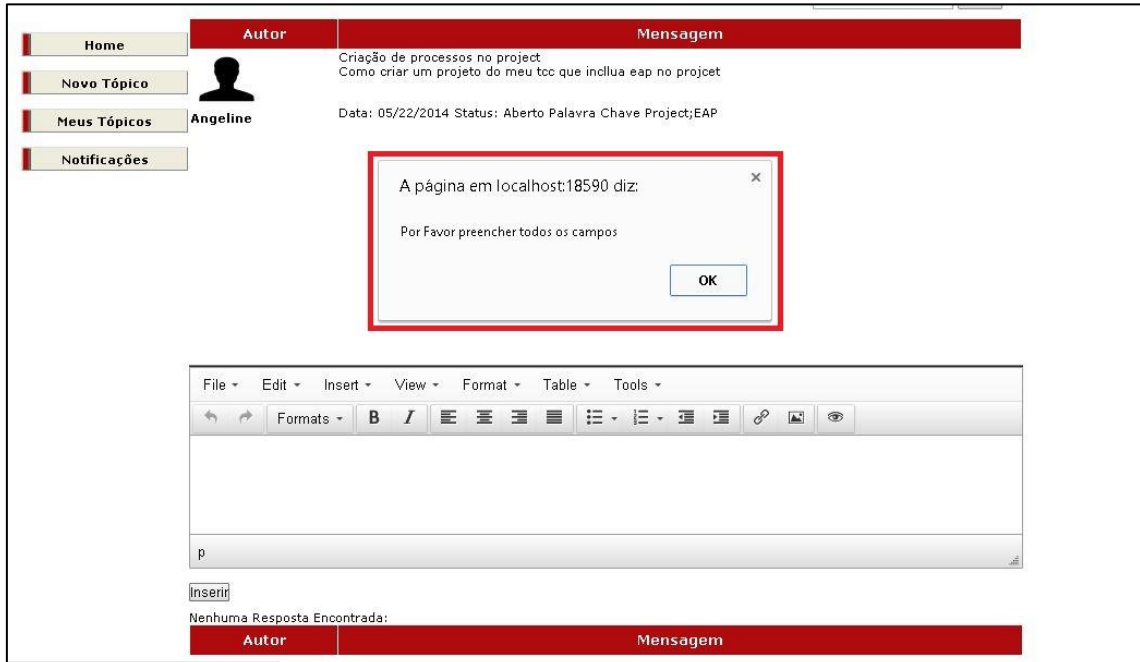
Home

Novo Tópico

Meus Tópicos

Notificações

| Autor | Mensagem |
|---|---|
| Angeline | Criação de processos no project<br>Como criar um projeto do meu tcc que incllua eap no projcet<br><br>Data: 05/22/2014 Status: Aberto Palavra Chave Project;EAP |

A página em localhost:18590 diz:

×

Por Favor preencher todos os campos

OK

File ▾ Edit ▾ Insert ▾ View ▾ Format ▾ Table ▾ Tools ▾

Formats ▾ B I

p

Inserir

Nenhuma Resposta Encontrada:

| Autor | Mensagem |
|---|---|